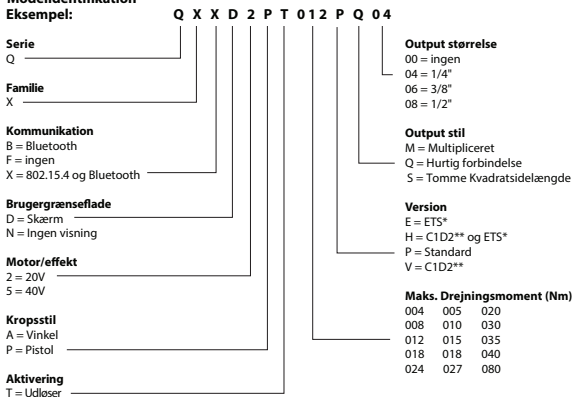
Modelidentifikation
Eksempel: Q X X D 2 P T 0 1 2 P Q 0 4

Serie
Q

Familie
X

Kommunikation
B = Bluetooth
F = ingen
X = 802.15.4 og Bluetooth

Brugergrænseflade
D = Skærm
N = Ingen visning

Motor/effekt
2 = 20V
5 = 40V

Kropsstil
A = Vinkel
P = Pistol

Aktivering
T = Udløser

Output størrelse
00 = ingen
04 = 1/4"
06 = 3/8"
08 = 1/2"

Output stil
M = Multipliceret
Q = Hurtig forbindelse
S = Tomme Kvadratsidelængde

Version
E = ETS*
H = C1D2** og ETS*
P = Standard
V = C1D2**

Maks. Drejningsmoment (Nm)

| | | |
|---|---|---|
| 004 | 005 | 020 |
| 008 | 010 | 030 |
| 012 | 015 | 035 |
| 018 | 018 | 040 |
| 024 | 027 | 080 |